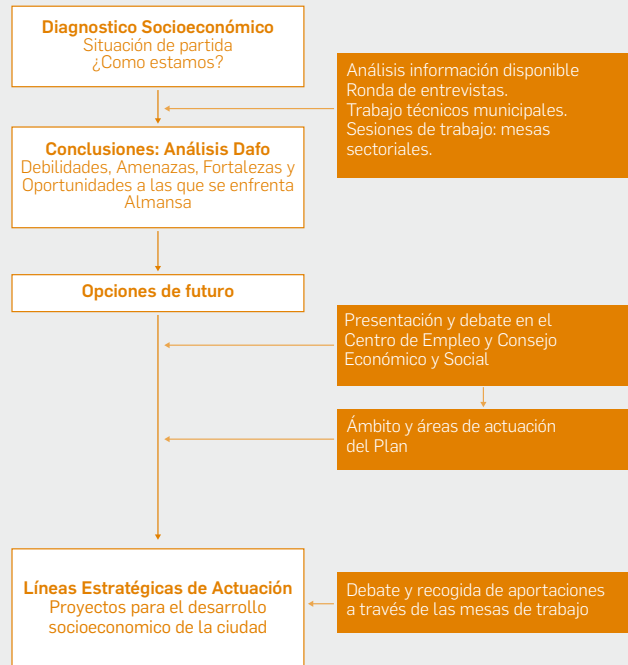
Diagnostico Socioeconómico
Situación de partida
¿Como estamos?

Análisis información disponible
Ronda de entrevistas.
Trabajo técnicos municipales.
Sesiones de trabajo: mesas sectoriales.

Conclusiones: Análisis Dafo
Debilidades, Amenazas, Fortalezas y Oportunidades a las que se enfrenta Almansa

Opciones de futuro

Presentación y debate en el Centro de Empleo y Consejo Económico y Social

Ámbito y áreas de actuación del Plan

Líneas Estratégicas de Actuación
Proyectos para el desarrollo socioeconomico de la ciudad

Debate y recogida de aportaciones a través de las mesas de trabajo